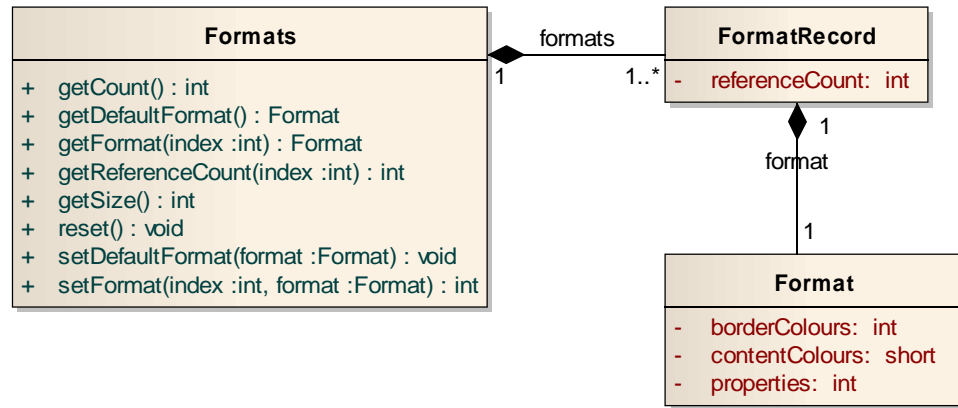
Formats

+ getCount() : int
+ getDefaultFormat() : Format
+ getFormat(index :int) : Format
+ getReferenceCount(index :int) : int
+ getSize() : int
+ reset() : void
+ setDefaultFormat(format :Format) : void
+ setFormat(index :int, format :Format) : int

formats

1

1..*

FormatRecord

- referenceCount: int

1

format

1

Format

- borderColours: int
- contentColours: short
- properties: int